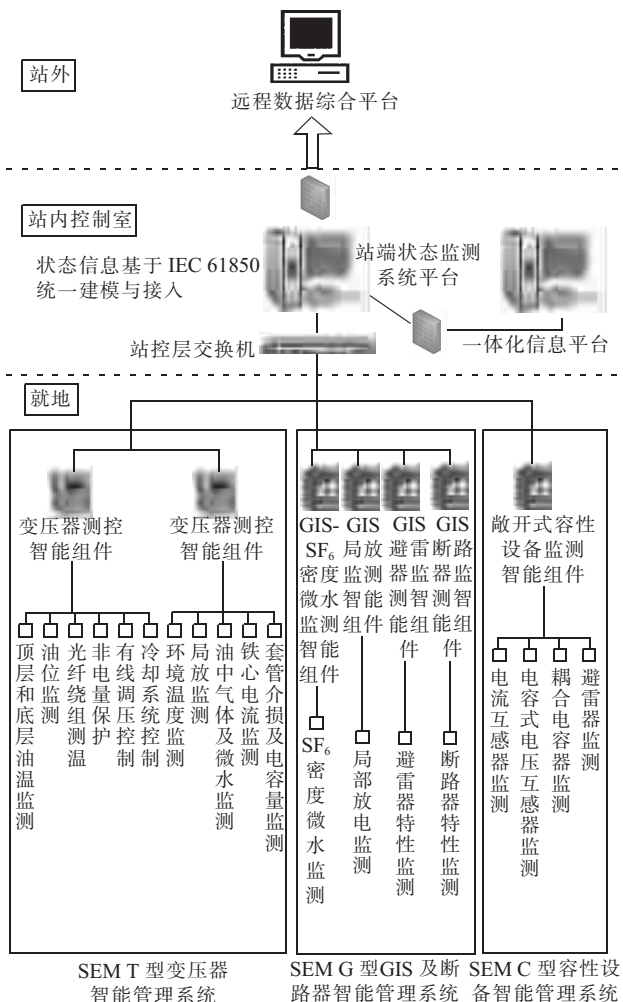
站外

远程数据综合平台

站内控制室

状态信息基于 IEC 61850 统一建模与接入

站端状态监测系统平台

站控层交换机

一体化信息平台

就地

变压器测控智能组件

变压器测控智能组件

顶层和底层油温监测

油位监测

光纤绕组测温

非电量保护

有线调压控制

冷却系统控制

环境温度监测

局放监测

油中气体及微水监测

铁心电流监测

套管介损及电容量监测

GIS-$SF_6$密度微水监测智能组件

GIS局放监测智能组件

GIS避雷器监测智能组件

GIS断路器监测智能组件

$SF_6$密度微水监测

局部放电监测

避雷器特性监测

断路器特性监测

敞开式容性设备监测智能组件

电流互感器监测

电容式电压互感器监测

耦合电容器监测

避雷器监测

SEM T 型变压器智能管理系统

SEM G 型GIS 及断路器智能管理系统

SEM C 型容性设备智能管理系统